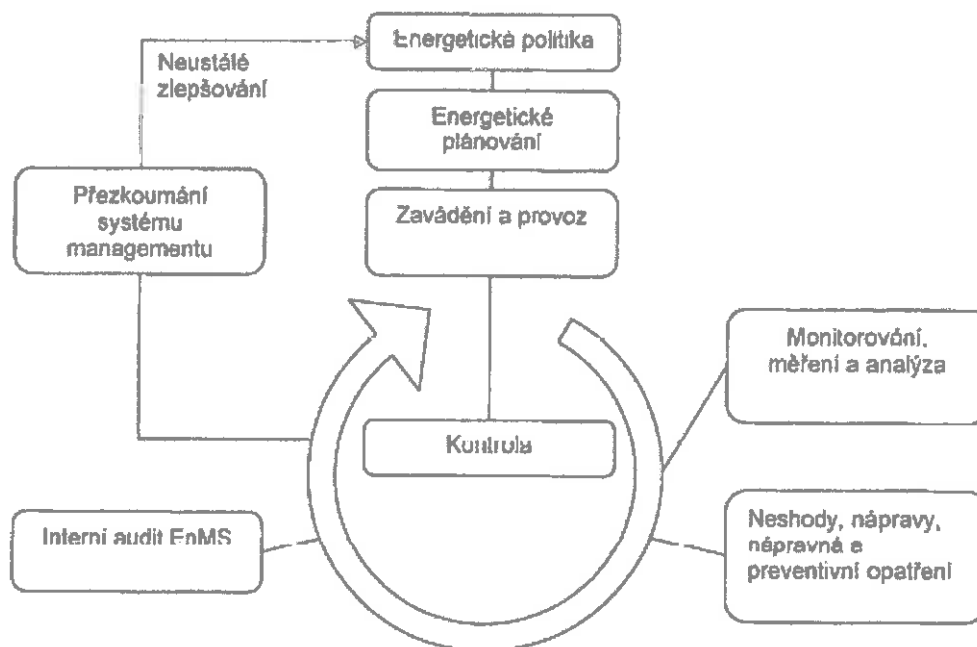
Energetická politika

Neustálé zlepšování

Energetické plánování

Přezkoumání systému managementu

Zavádění a provoz

Monitorování, měření a analýza

Kontrola

Interní audit EnMS

Neshody, nápravy, nápravná a preventivní opatření